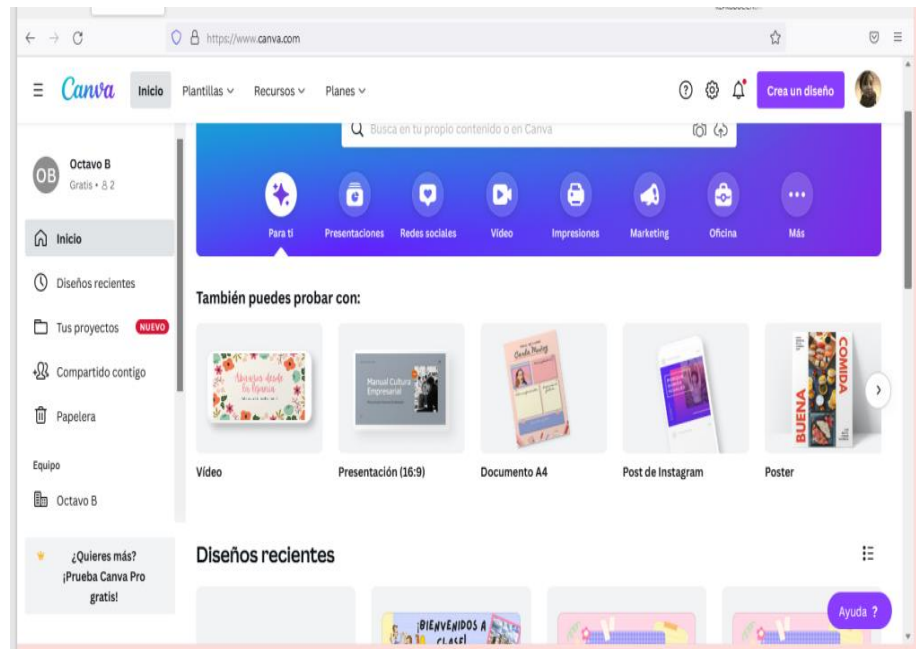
https://www.canva.com

Canva Inicio Plantillas Recursos Planes

Crea un diseño

Busca en tu propio contenido o en Canva

OB Octavo B
Gratis • 2

Inicio
Diseños recientes
Tus proyectos NUEVO
Compartido contigo
Papelera

Equipo
Octavo B

¿Quieres más? ¡Prueba Canva Pro gratis!

Para ti Presentaciones Redes sociales Vídeo Impresiones Marketing Oficina Más

También puedes probar con:

Manual Cultura Empresarial

BUENA COMIDA

Vídeo Presentación (16:9) Documento A4 Post de Instagram Poster

Diseños recientes

¡BIENVENIDOS A CLASE!

Ayuda ?